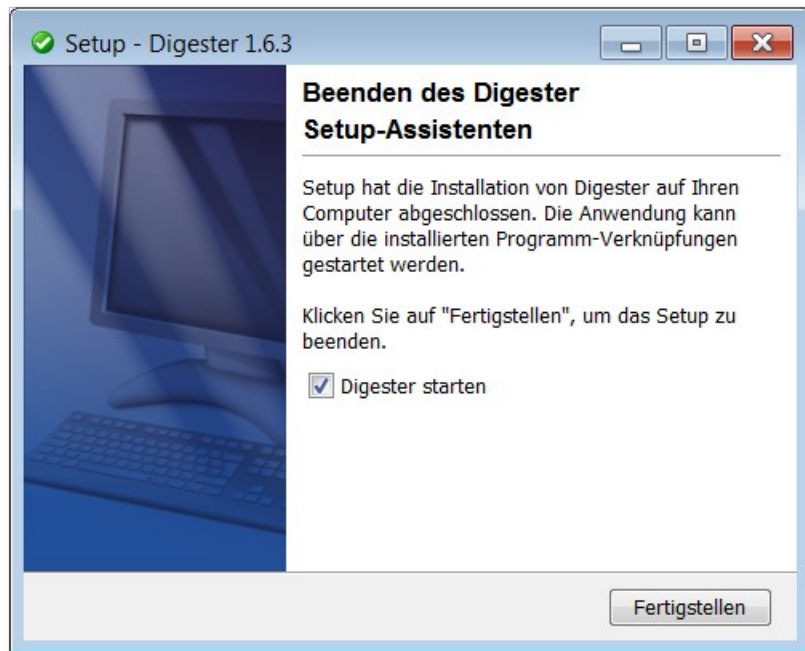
Setup - Digester 1.6.3

Beenden des Digester Setup-Assistenten

Setup hat die Installation von Digester auf Ihren Computer abgeschlossen. Die Anwendung kann über die installierten Programm-Verknüpfungen gestartet werden.

Klicken Sie auf "Fertigstellen", um das Setup zu beenden.

Digester starten

Fertigstellen